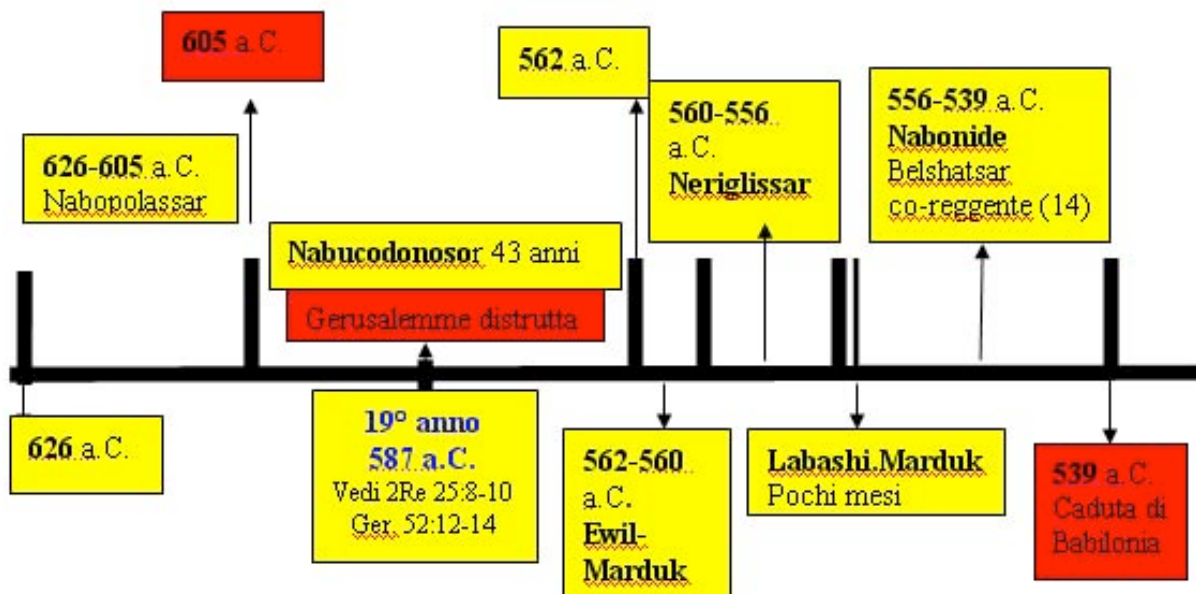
605 a.C.

626-605 a.C. Nabopolassar

562 a.C.

560-556 a.C. Neriglissar

556-539 a.C. Nabonide Belshatsar co-reggente (14)

Nabucodonosor 43 anni

Gerusalemme distrutta

626 a.C.

19° anno 587 a.C. Vedi 2Re 25:8-10 Ger. 52:12-14

562-560 a.C. Ewil-Marduk

Labashi.Marduk Pochi mesi

539 a.C. Caduta di Babilonia